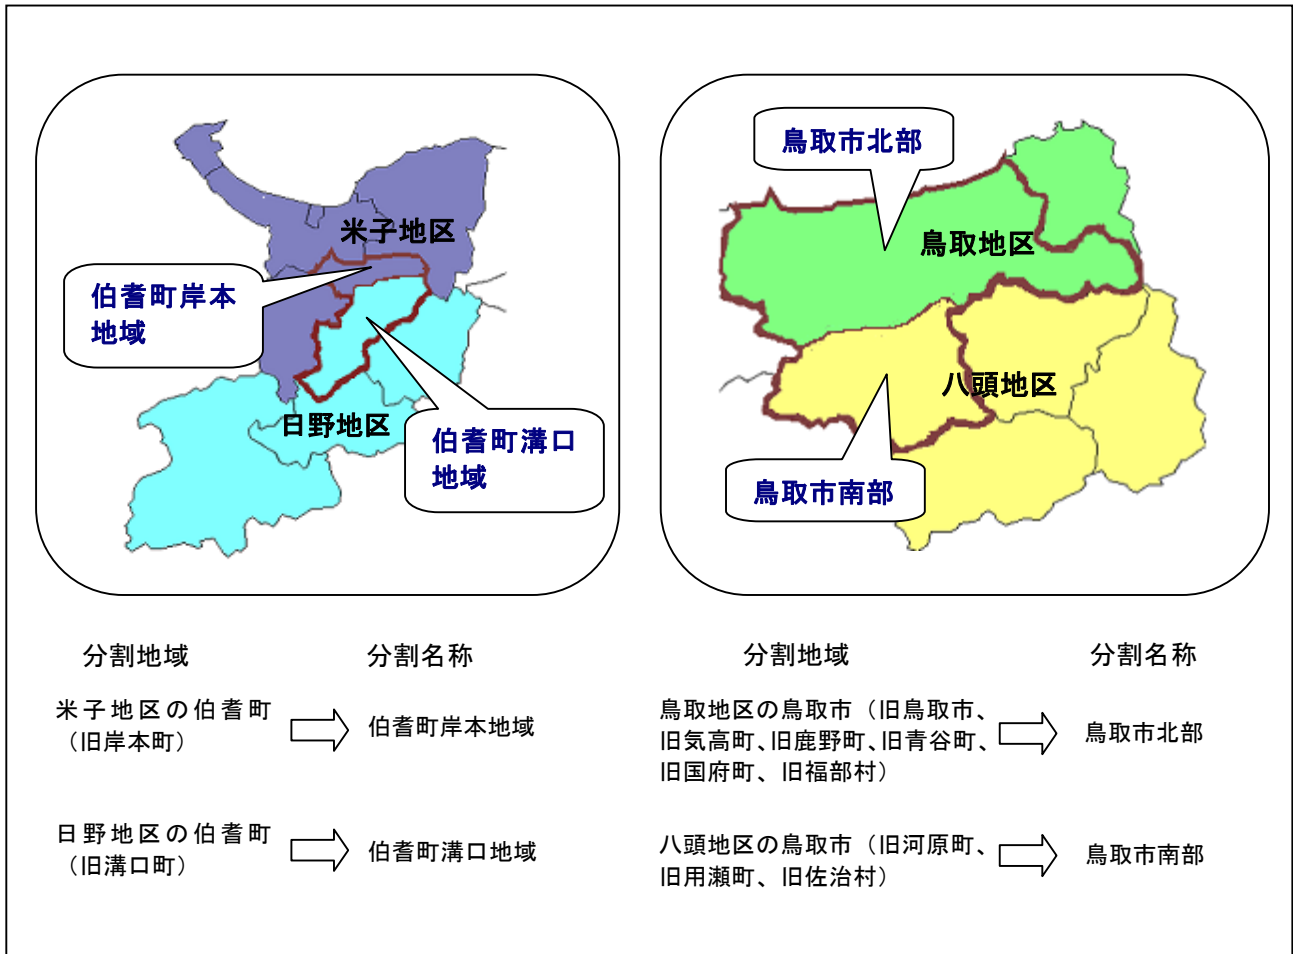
米子地区

伯耆町岸本地域

日野地区

伯耆町溝口地域

鳥取市北部

鳥取地区

八頭地区

鳥取市南部

| 分割地域 | | 分割名称 |
|---|---|---|
| 米子地区の伯耆町（旧岸本町） | ⇨ | 伯耆町岸本地域 |
| 日野地区の伯耆町（旧溝口町） | ⇨ | 伯耆町溝口地域 |

| 分割地域 | | 分割名称 |
|---|---|---|
| 鳥取地区の鳥取市（旧鳥取市、旧気高町、旧鹿野町、旧青谷町、旧国府町、旧福部村） | ⇨ | 鳥取市北部 |
| 八頭地区の鳥取市（旧河原町、旧用瀬町、旧佐治村） | ⇨ | 鳥取市南部 |